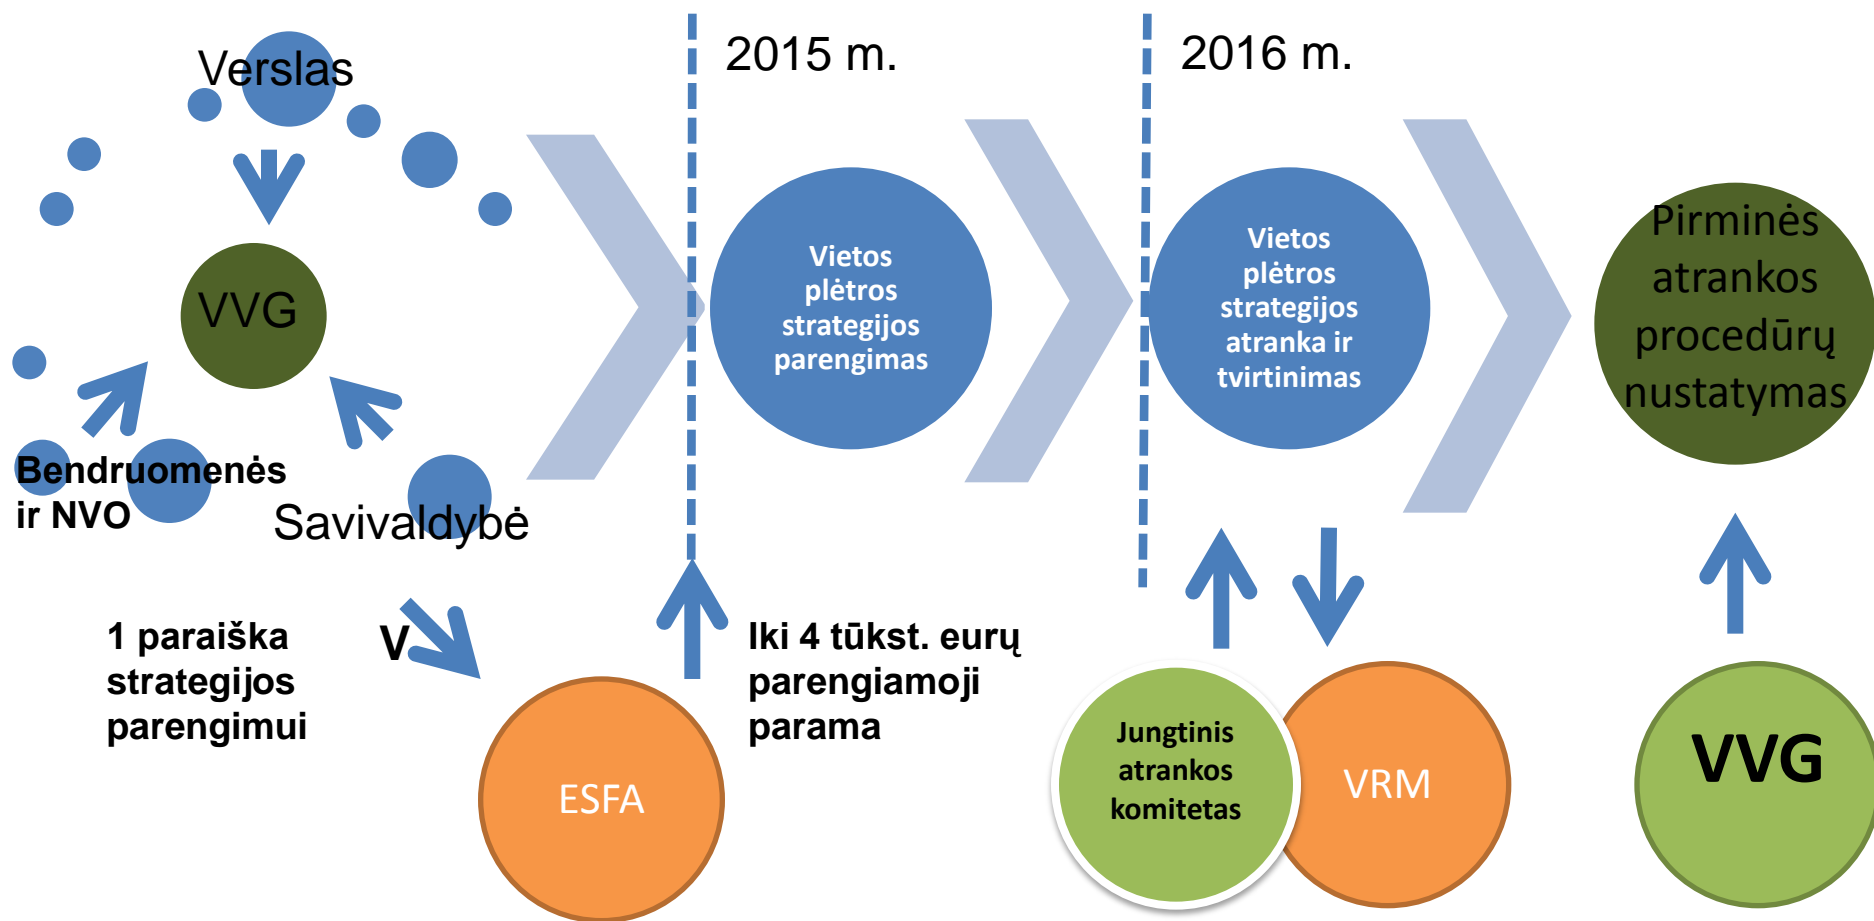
Verslas

VVG

Bendruomenės ir NVO

Savivaldybė

1 paraiška strategijos parengimui

V

ESFA

2015 m.

Vietos plėtros strategijos parengimas

Iki 4 tūkst. eurų parengiamoji parama

2016 m.

Vietos plėtros strategijos atranka ir tvirtinimas

Jungtinis atrankos komitetas

VRM

Pirminės atrankos procedūrų nustatymas

VVG